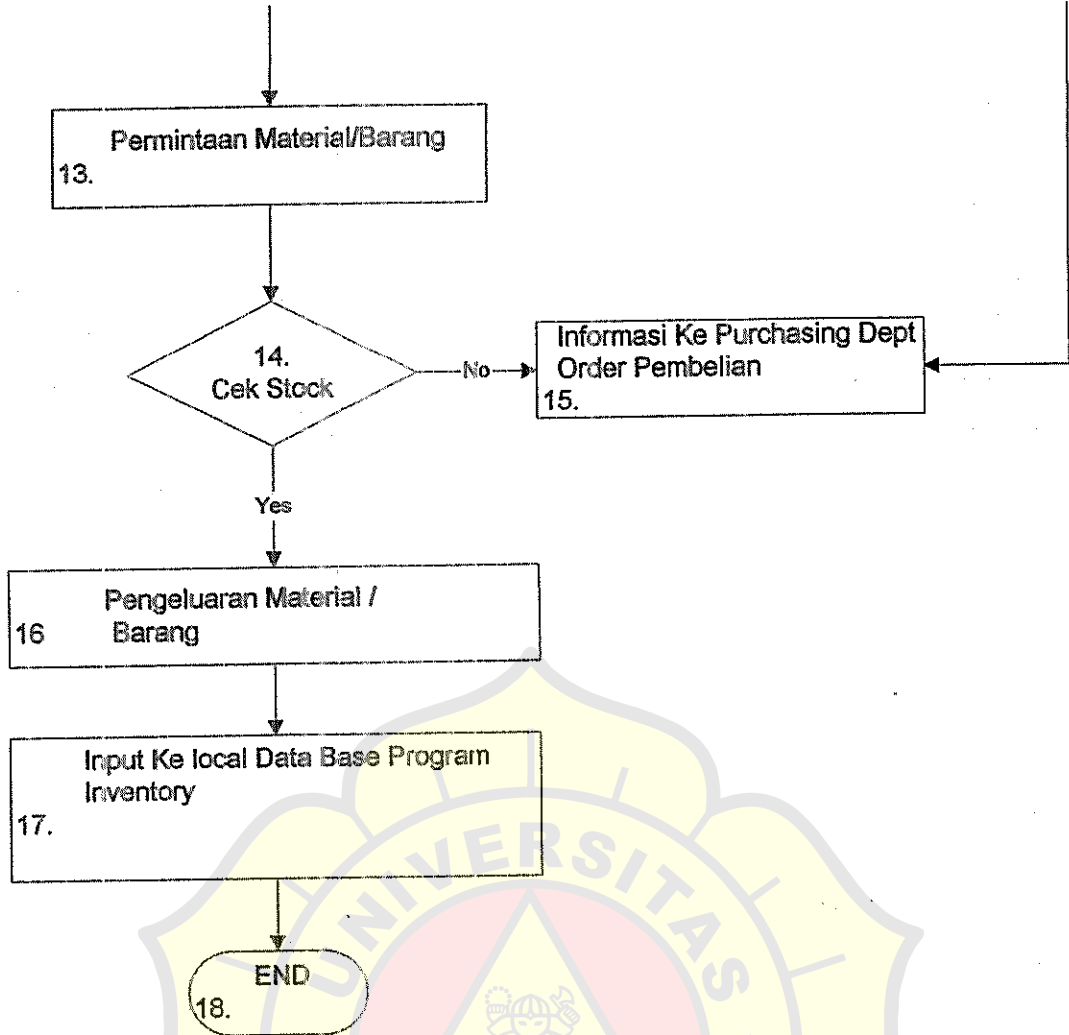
Permintaan Material/Barang
13.

14.
Cek Stock

No

Informasi Ke Purchasing Dept
Order Pembelian
15.

Yes

Pengeluaran Material /
16 Barang

Input Ke local Data Base Program
Inventory
17.

END
18.

UNIVERSITAS